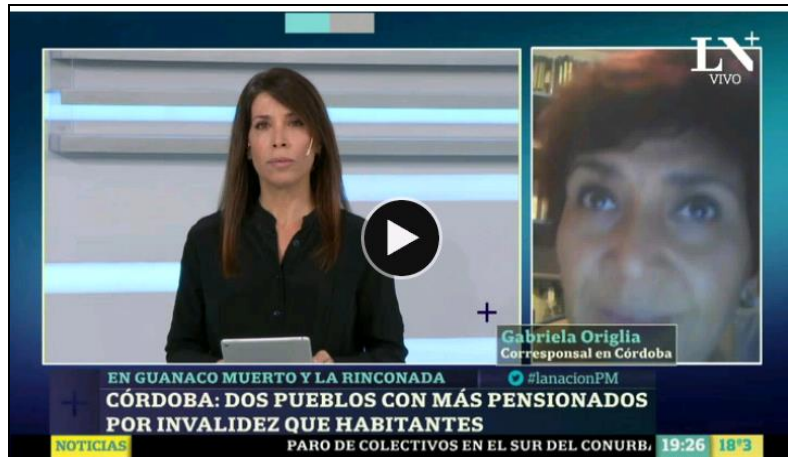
LN+
VIVO

Gabriela Origlia
Corresponsal en Córdoba

EN GUANACO MUERTO Y LA RINCONADA
#lanacionPM
CÓRDOBA: DOS PUEBLOS CON MÁS PENSIONADOS POR INVALIDEZ QUE HABITANTES

NOTICIAS
PARO DE COLECTIVOS EN EL SUR DEL CONURB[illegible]
19:26
18°3